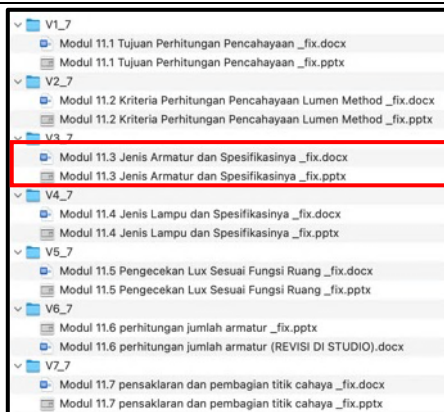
V1_7
Modul 11.1 Tujuan Perhitungan Pencahayaan _fix.docx
Modul 11.1 Tujuan Perhitungan Pencahayaan _fix.pptx
V2_7
Modul 11.2 Kriteria Perhitungan Pencahayaan Lumen Method _fix.docx
Modul 11.2 Kriteria Perhitungan Pencahayaan Lumen Method _fix.pptx
V3_7
Modul 11.3 Jenis Armatur dan Spesifikasinya _fix.docx
Modul 11.3 Jenis Armatur dan Spesifikasinya _fix.pptx
V4_7
Modul 11.4 Jenis Lampu dan Spesifikasinya _fix.docx
Modul 11.4 Jenis Lampu dan Spesifikasinya _fix.pptx
V5_7
Modul 11.5 Pengecekan Lux Sesuai Fungsi Ruang _fix.docx
Modul 11.5 Pengecekan Lux Sesuai Fungsi Ruang _fix.pptx
V6_7
Modul 11.6 perhitungan jumlah armatur _fix.pptx
Modul 11.6 perhitungan jumlah armatur (REVISI DI STUDIO).docx
V7_7
Modul 11.7 pensaklaran dan pembagian titik cahaya _fix.docx
Modul 11.7 pensaklaran dan pembagian titik cahaya _fix.pptx